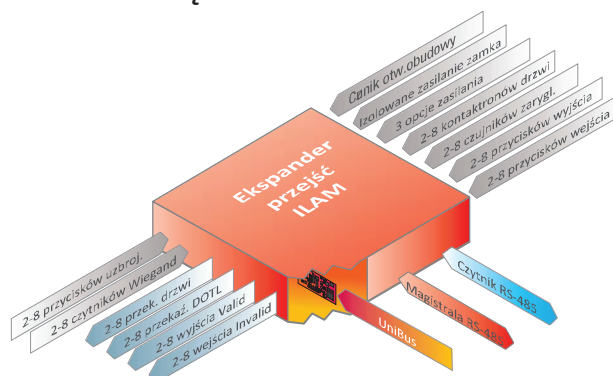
Ekspander przejść ILAM

Czujnik otw. obudowy
Izolowane zasilanie zamka
3 opcje zasilania
2-8 kontaktronów drzwi
2-8 czujników zarygl.
2-8 przycisków wyjścia
2-8 przycisków wejścia

2-8 przycisków uzbroj.
2-8 czytników Wiegand
2-8 przek. drzwi
2-8 przekaź. DOTL
2-8 wyjścia Valid
2-8 wejścia Invalid

UniBus
Magistrala RS-485
Czytnik RS-485